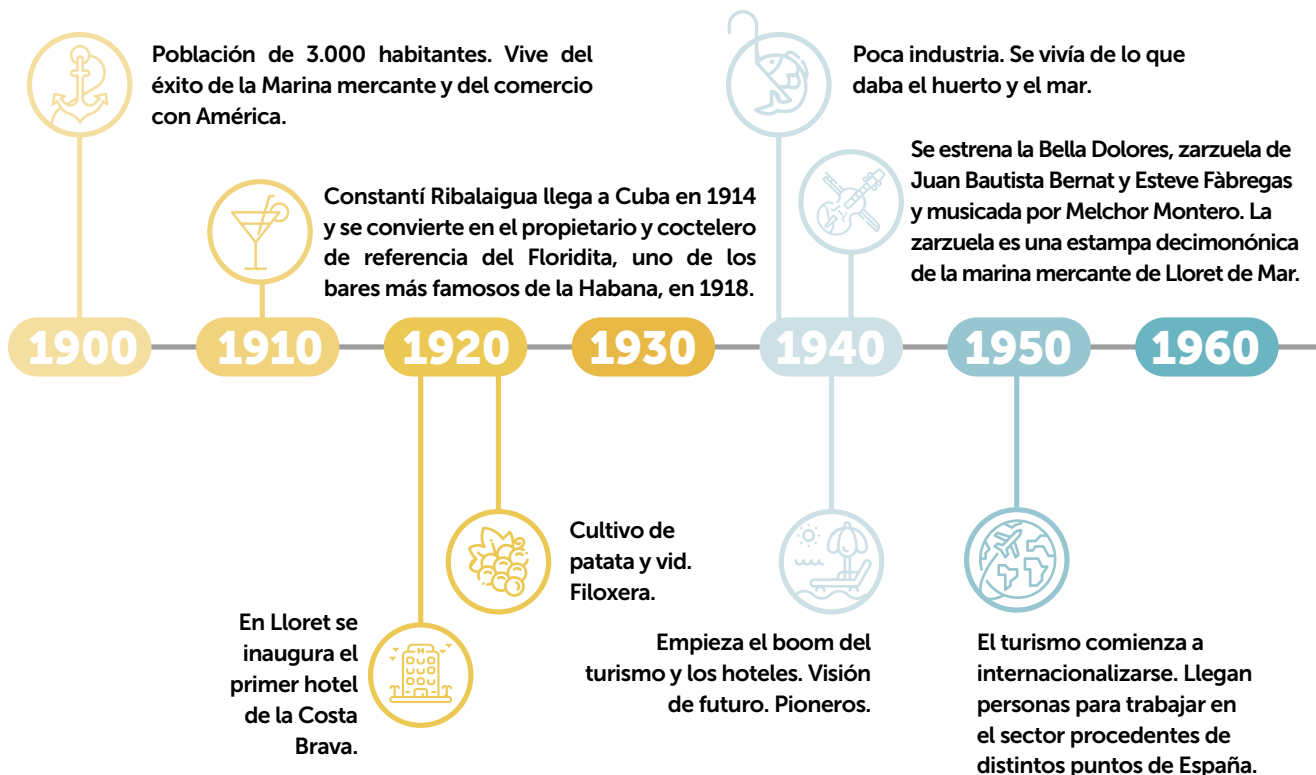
Población de 3.000 habitantes. Vive del éxito de la Marina mercante y del comercio con América.

Poca industria. Se vivía de lo que daba el huerto y el mar.

Se estrena la Bella Dolores, zarzuela de Juan Bautista Bernat y Esteve Fàbregas y musicada por Melchor Montero. La zarzuela es una estampa decimonónica de la marina mercante de Lloret de Mar.

Constantí Ribalaigua llega a Cuba en 1914 y se convierte en el propietario y coctelero de referencia del Floridita, uno de los bares más famosos de la Habana, en 1918.

1900 1910 1920 1930 1940 1950 1960

Cultivo de patata y vid. Filoxera.

En Lloret se inaugura el primer hotel de la Costa Brava.

Empieza el boom del turismo y los hoteles. Visión de futuro. Pioneros.

El turismo comienza a internacionalizarse. Llegan personas para trabajar en el sector procedentes de distintos puntos de España.